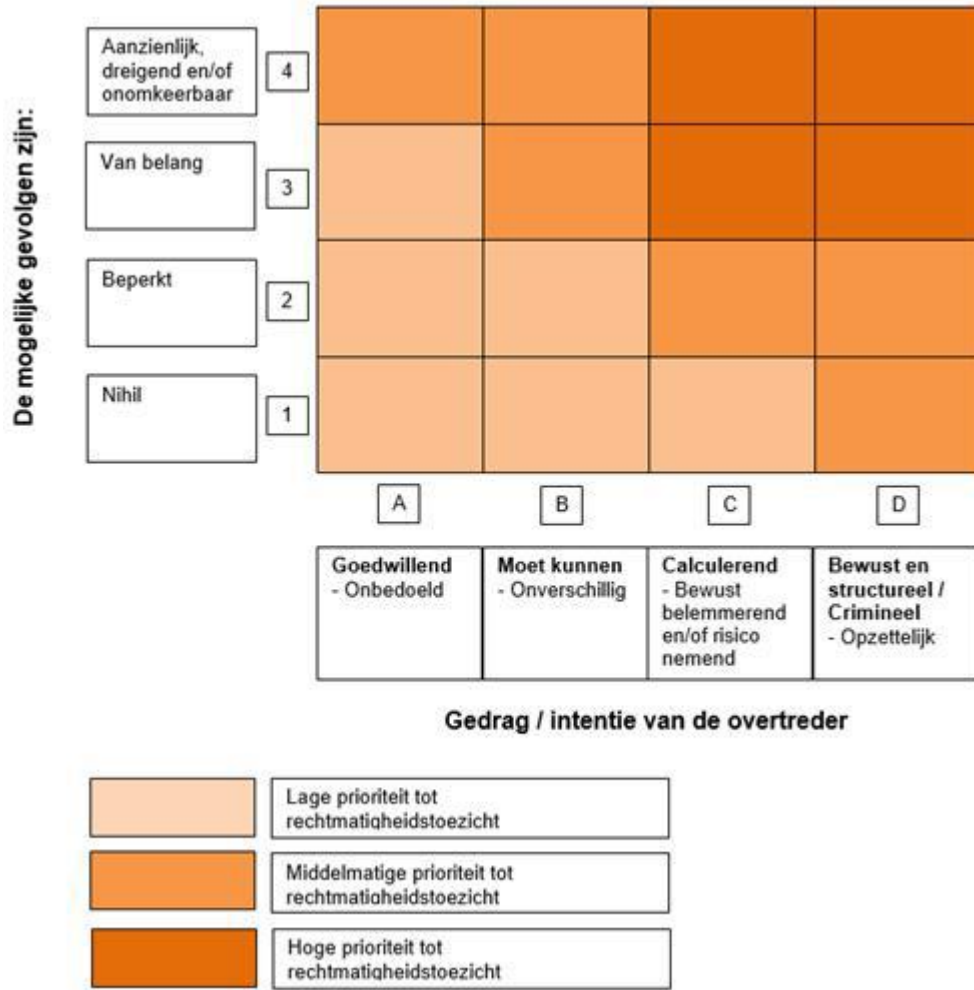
De mogelijke gevolgen zijn:

Aanzienlijk, dreigend en/of onomkeerbaar
4

Van belang
3

Beperkt
2

Nihil
1

A
B
C
D

| Goedwillend - Onbedoeld | Moet kunnen - Onverschillig | Calculerend - Bewust belemmerend en/of risico nemend | Bewust en structureel / Crimineel - Opzettelijk |
|---|---|---|---|

Gedrag / intentie van de overtreder

Lage prioriteit tot rechtmatigheidstoezicht

Middelmatige prioriteit tot rechtmatigheidstoezicht

Hoge prioriteit tot rechtmatigheidstoezicht